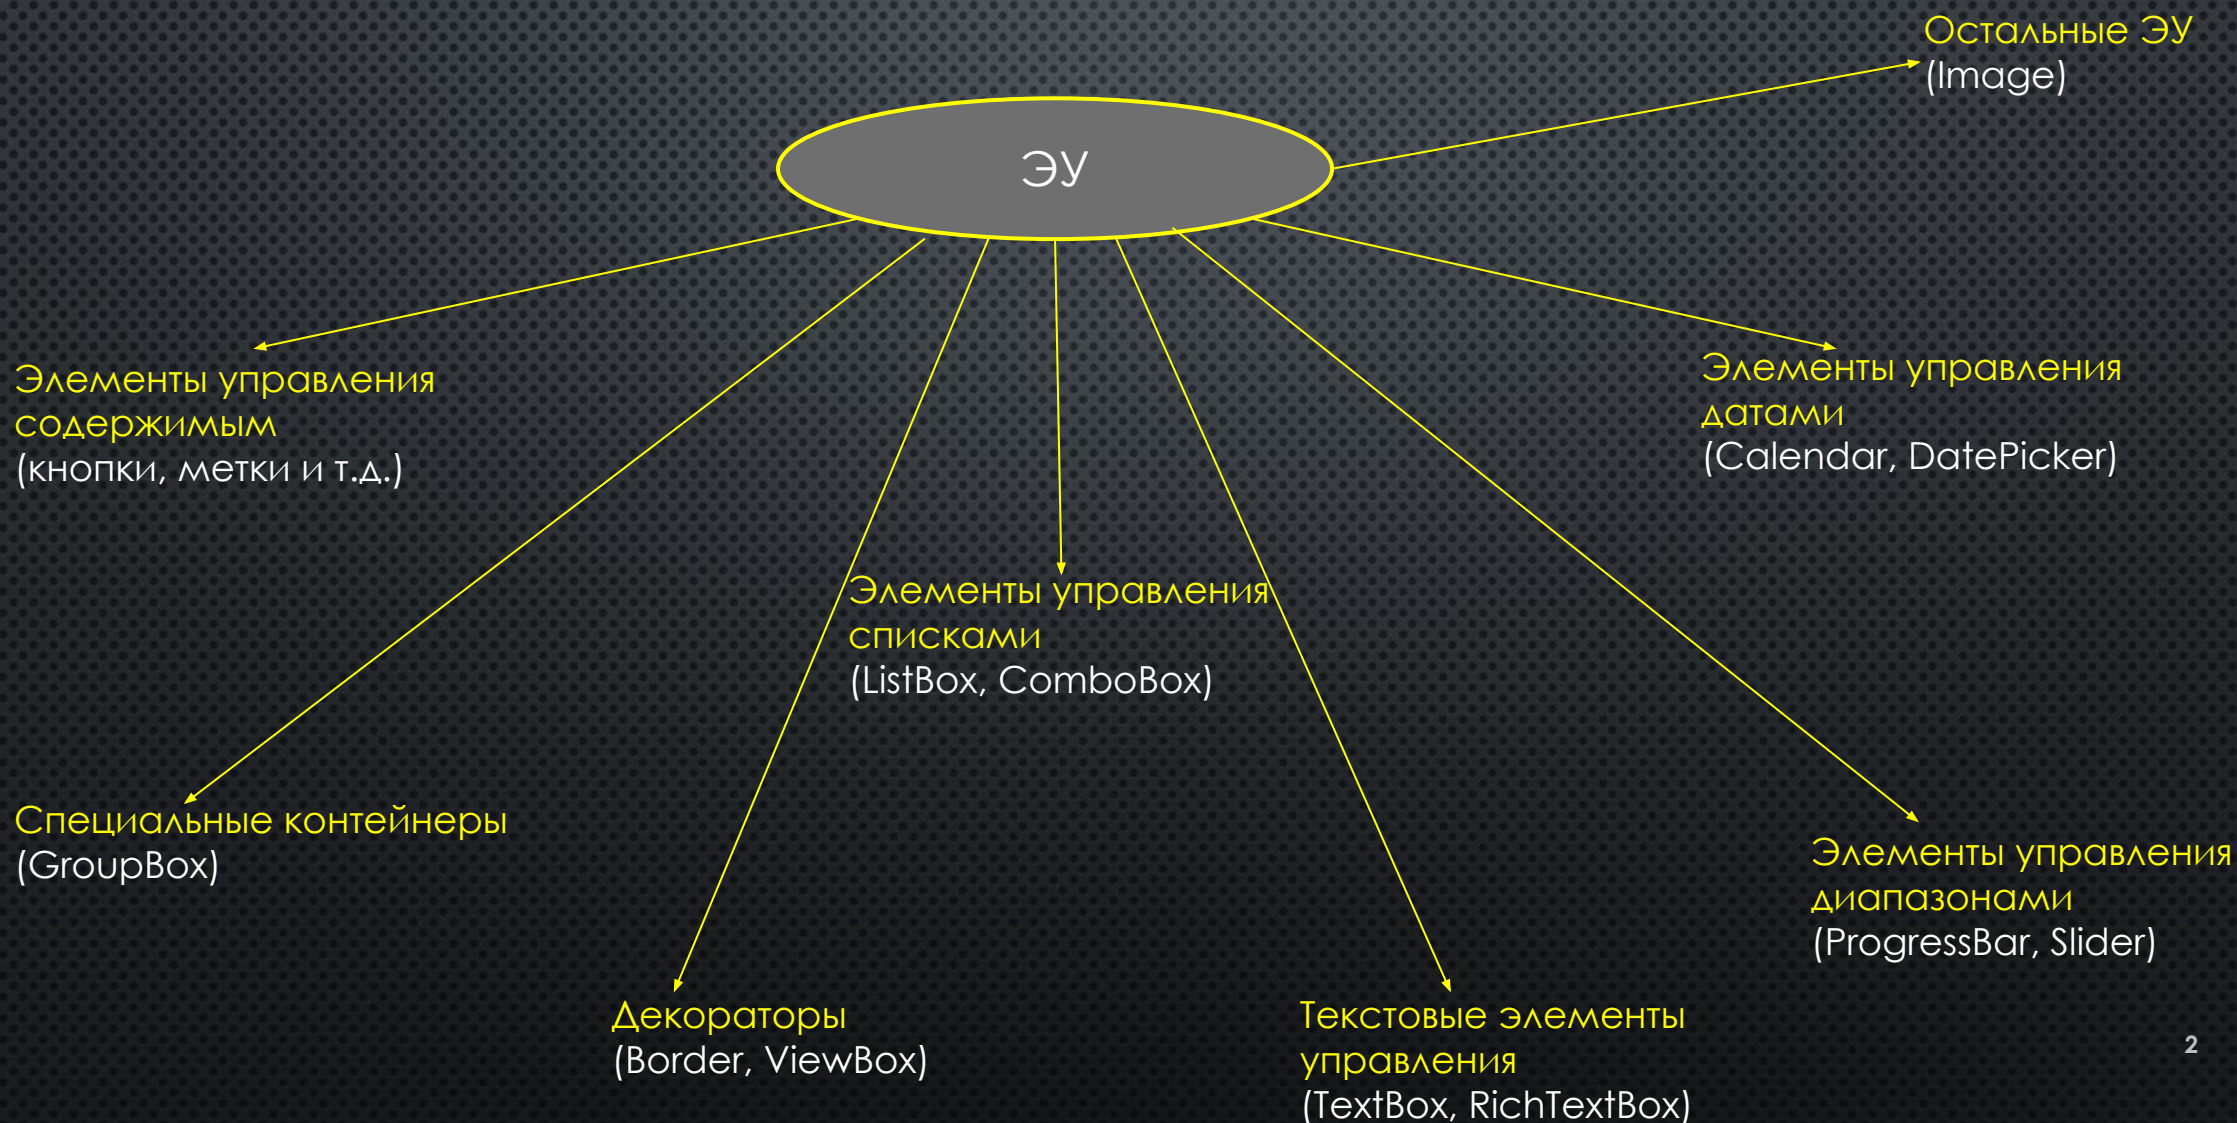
Остальные ЭУ
(Image)

ЭУ

Элементы управления содержимым
(кнопки, метки и т.д.)

Элементы управления датами
(Calendar, DatePicker)

Элементы управления списками
(ListBox, ComboBox)

Специальные контейнеры
(GroupBox)

Элементы управления диапазонами
(ProgressBar, Slider)

Декораторы
(Border, ViewBox)

Текстовые элементы управления
(TextBox, RichTextBox)

2